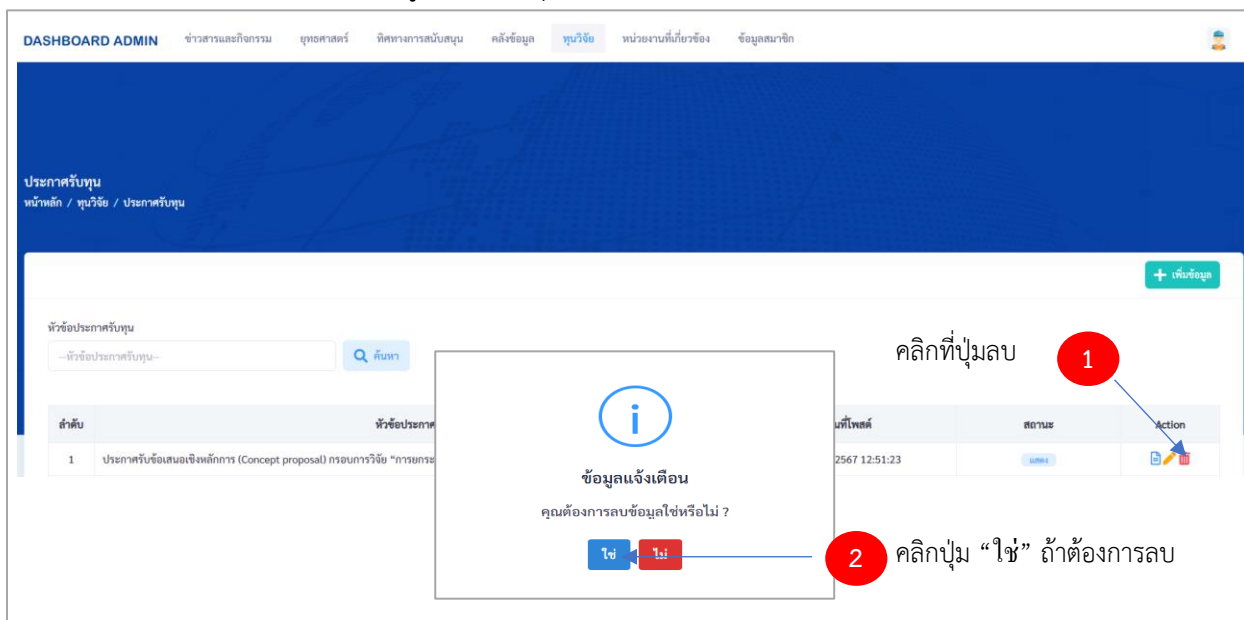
DASHBOARD ADMIN ข่าวสารและกิจกรรม ยุทธศาสตร์ ทิศทางการสนับสนุน คลังข้อมูล ทุนวิจัย หน่วยงานที่เกี่ยวข้อง ข้อมูลสมาชิก

ประกาศรับทุน
หน้าหลัก / ทุนวิจัย / ประกาศรับทุน

+ เพิ่มข้อมูล

หัวข้อประกาศรับทุน
--หัวข้อประกาศรับทุน--
ค้นหา

คลิกที่ปุ่มลบ
1

| ลำดับ | หัวข้อประกาศ | นที่โพสต์ | สถานะ | Action |
|---|---|---|---|---|
| 1 | ประกาศรับข้อเสนอเชิงหลักการ (Concept proposal) กรอบการวิจัย "การยกระ | 2567 12:51:23 | แสดง | |

i
ข้อมูลแจ้งเตือน
คุณต้องการลบข้อมูลใช่หรือไม่ ?
ใช่ ไม่

2
คลิกปุ่ม "ใช่" ถ้าต้องการลบ